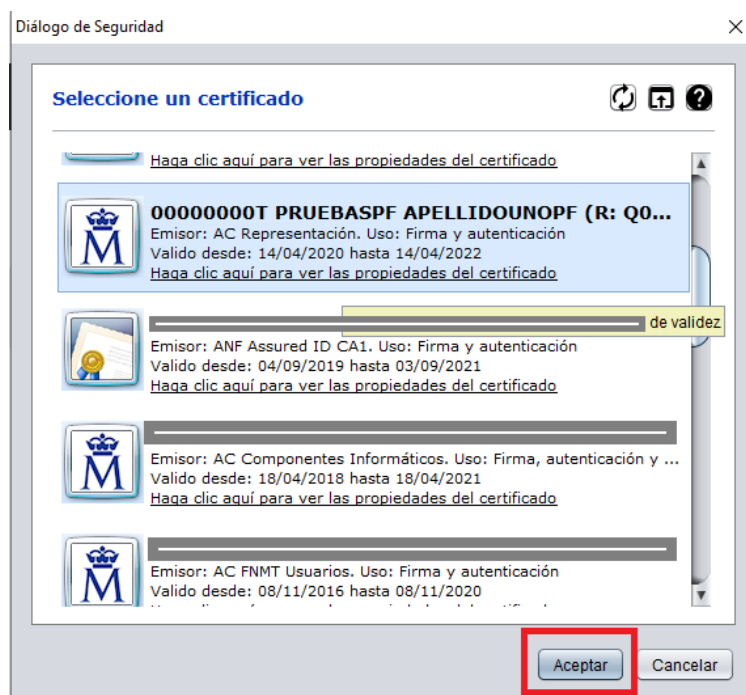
Diálogo de Seguridad

Seleccione un certificado

Haga clic aquí para ver las propiedades del certificado

00000000T PRUEBASPF APELLIDOUNOPF (R: Q0...
Emisor: AC Representación. Uso: Firma y autenticación
Valido desde: 14/04/2020 hasta 14/04/2022
Haga clic aquí para ver las propiedades del certificado

de validez
Emisor: ANF Assured ID CA1. Uso: Firma y autenticación
Valido desde: 04/09/2019 hasta 03/09/2021
Haga clic aquí para ver las propiedades del certificado

Emisor: AC Componentes Informáticos. Uso: Firma, autenticación y ...
Valido desde: 18/04/2018 hasta 18/04/2021
Haga clic aquí para ver las propiedades del certificado

Emisor: AC FNMT Usuarios. Uso: Firma y autenticación
Valido desde: 08/11/2016 hasta 08/11/2020
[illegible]

Aceptar
Cancelar